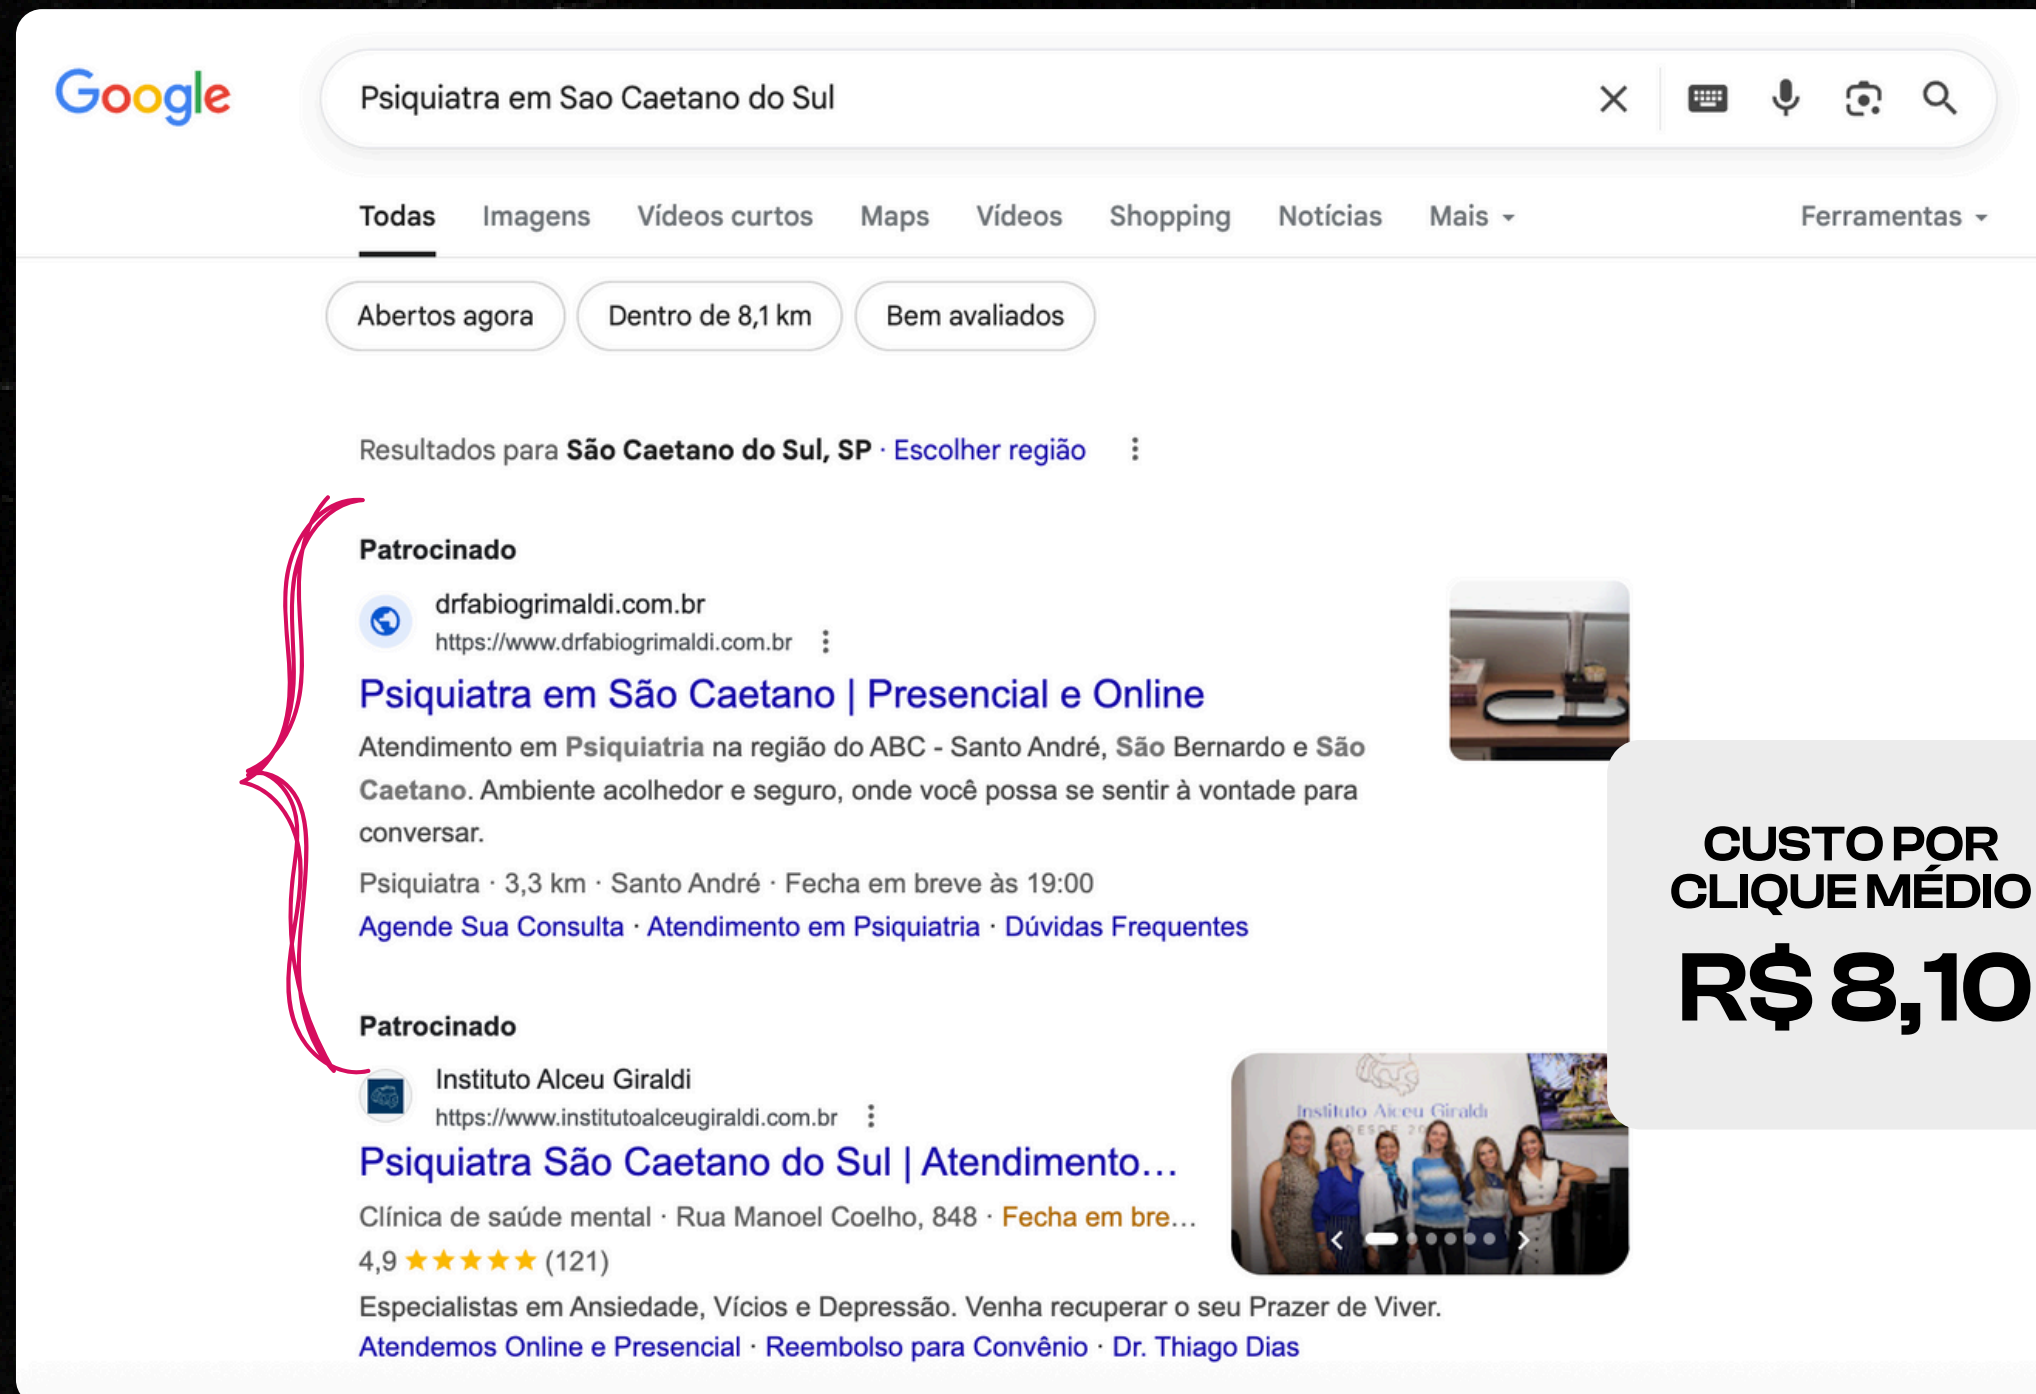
Google

Psiquiatra em Sao Caetano do Sul

Todas Imagens Vídeos curtos Maps Vídeos Shopping Notícias Mais Ferramentas

Abertos agora Dentro de 8,1 km Bem avaliados

Resultados para São Caetano do Sul, SP · Escolher região

Patrocinado

drfabiogrimaldi.com.br
https://www.drfabiogrimaldi.com.br

Psiquiatra em São Caetano | Presencial e Online

Atendimento em Psiquiatria na região do ABC - Santo André, São Bernardo e São Caetano. Ambiente acolhedor e seguro, onde você possa se sentir à vontade para conversar.

Psiquiatra · 3,3 km · Santo André · Fecha em breve às 19:00

Agende Sua Consulta · Atendimento em Psiquiatria · Dúvidas Frequentes

Patrocinado

Instituto Alceu Giraldi
https://www.institutoalceugiraldi.com.br

Psiquiatra São Caetano do Sul | Atendimento...

Clínica de saúde mental · Rua Manoel Coelho, 848 · Fecha em bre...

4,9 ★★★★★ (121)

Especialistas em Ansiedade, Vícios e Depressão. Venha recuperar o seu Prazer de Viver.

Atendemos Online e Presencial · Reembolso para Convênio · Dr. Thiago Dias

Instituto Alceu Giraldi

CUSTO POR CLIQUE MÉDIO
R$ 8,10